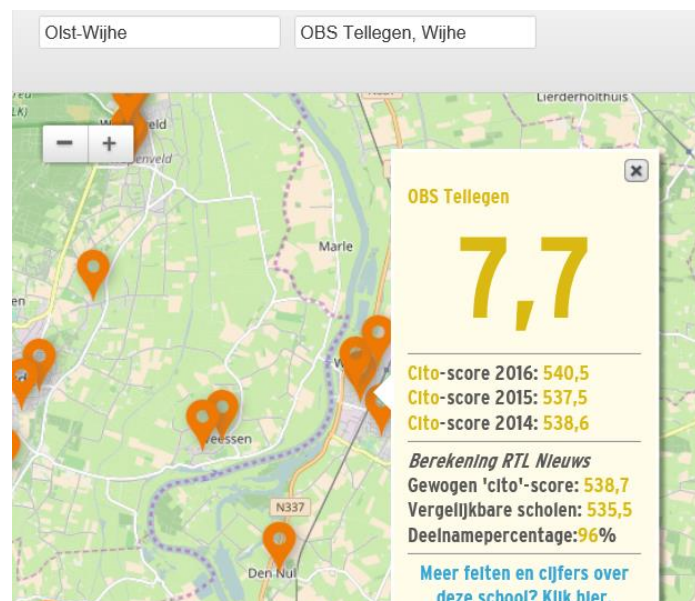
Olst-Wijhe

OBS Tellegen, Wijhe

Lierderholthuis

eld

enveld

Marle

en

Wessen

N337

Den Nul

−

+

×

OBS Tellegen

7,7

Cito-score 2016: 540,5
Cito-score 2015: 537,5
Cito-score 2014: 538,6

Berekening RTL Nieuws
Gewogen 'cito'-score: 538,7
Vergelijkbare scholen: 535,5
Deelnamepercentage:96%

Meer feiten en cijfers over deze school? Klik hier